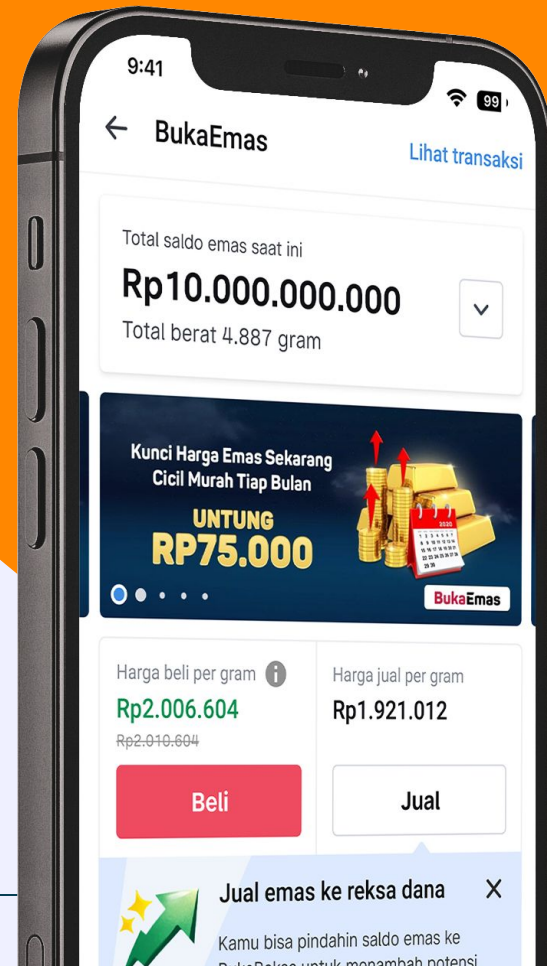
9:41

99

BukaEmas

Lihat transaksi

Total saldo emas saat ini

Rp10.000.000.000

Total berat 4.887 gram

Kunci Harga Emas Sekarang Cicil Murah Tiap Bulan

UNTUNG RP75.000

BukaEmas

Harga beli per gram

Rp2.006.604

~~Rp2.010.604~~

Harga jual per gram

Rp1.921.012

Beli

Jual

Jual emas ke reksa dana

Kamu bisa pindahin saldo emas ke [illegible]